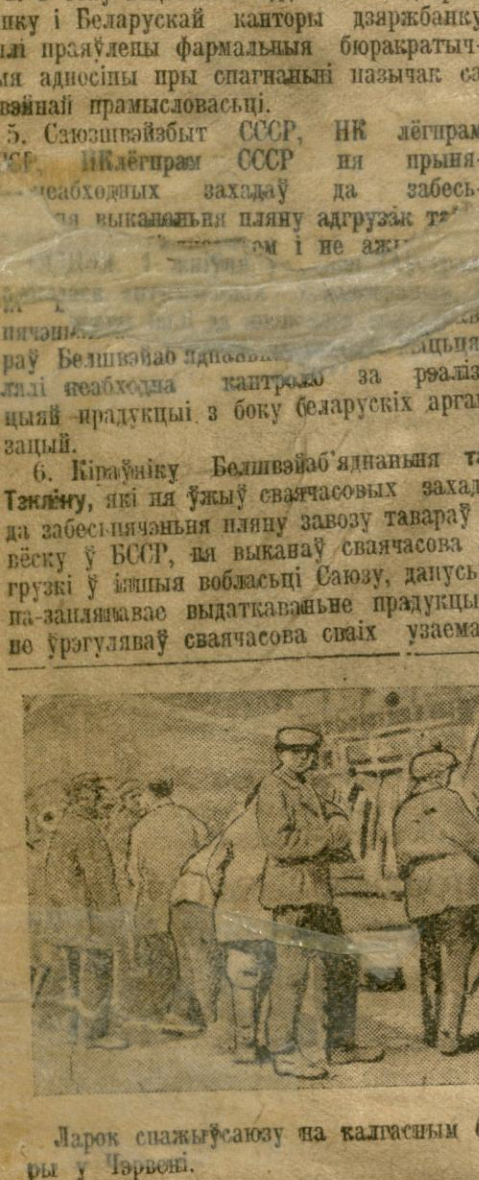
нку і Беларускай канторы дзяржбанку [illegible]лі праяўлены фармальныя бюракратыч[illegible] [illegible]ыя адносіны пры спагнаньні назычак с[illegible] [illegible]вэйнай прамысловасьці.

5. Саюзшвэйзбыт СССР, НК лёгпрам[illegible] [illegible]СР, НКлёгпрам СССР не прыня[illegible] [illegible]неабходных захадаў да забесь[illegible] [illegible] выкананьня пляну адгрузак т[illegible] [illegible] і не аж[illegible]

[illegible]

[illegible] пячэн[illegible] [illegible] раў Белшвэйаб'ядн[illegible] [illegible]цыя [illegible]ладі неабходна кантролю за рэаліз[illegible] цыяй прадукцыі з боку беларускіх арга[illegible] зацый.

6. Кіраўніку Белшвэйаб'яднаньня т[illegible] Тэхліну, які не ўжыў сваячасовых захад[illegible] да забесьпячэньня пляну завозу тавараў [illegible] вёску ў БССР, не выканаў сваячасова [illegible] грузкі ў іншыя вобласьці Саюзу, дапусь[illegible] па-заплянавае выдаткаваньне прадукцы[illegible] не ўрэгуляваў сваячасова сваіх узаема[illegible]

Ларок спажыўсаюзу на калгасным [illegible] ры у Чэрвені.